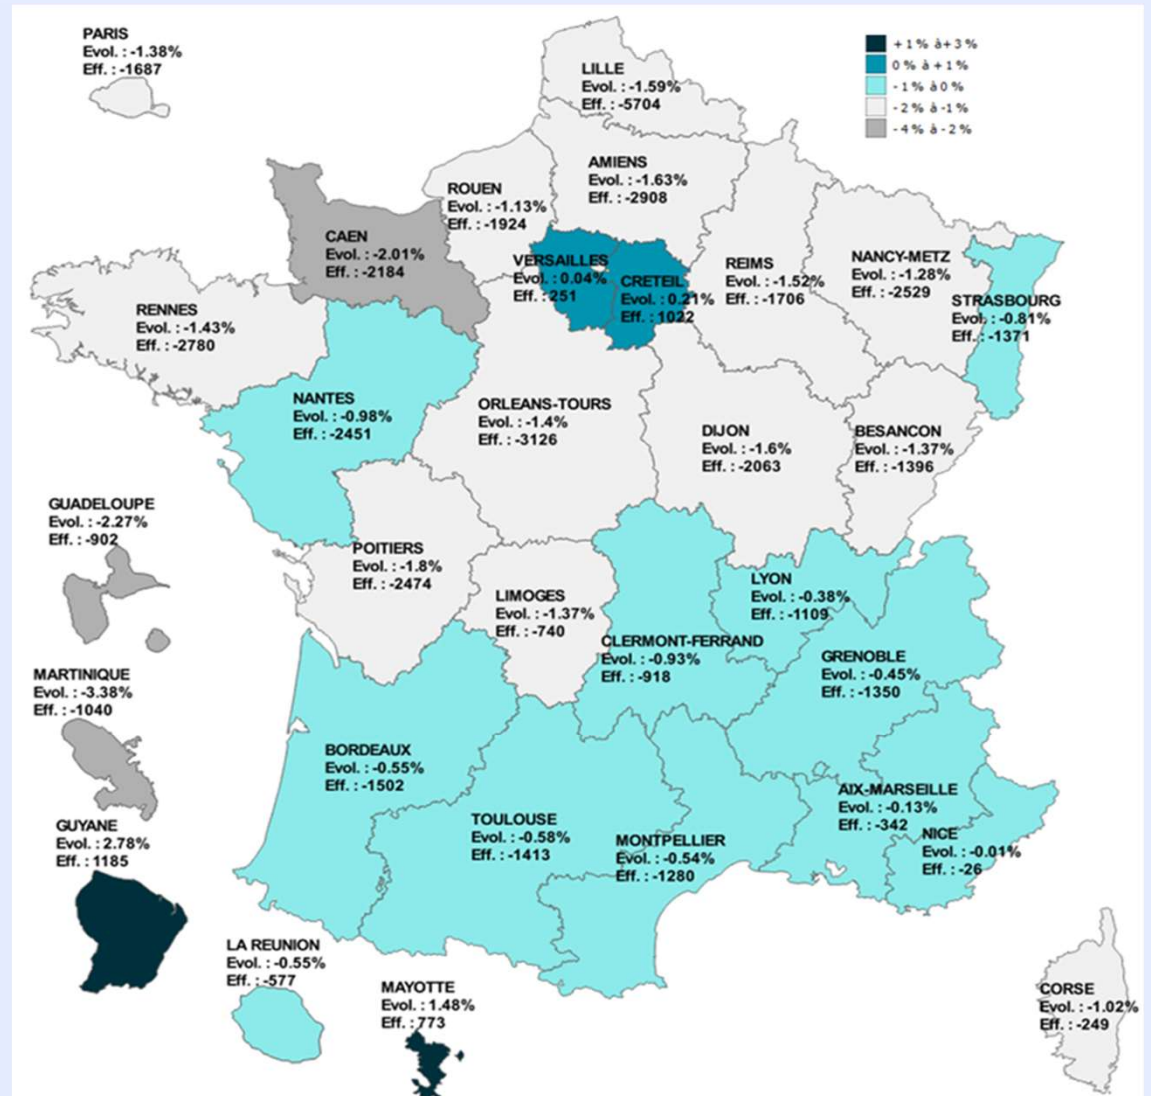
PARIS
Evol. : -1.38%
Eff. : -1687

+ 1 % à + 3 %
0 % à + 1 %
- 1 % à 0 %
- 2 % à - 1 %
- 4 % à - 2 %

LILLE
Evol. : -1.59%
Eff. : -5704

AMIENS
Evol. : -1.63%
Eff. : -2908

ROUEN
Evol. : -1.13%
Eff. : -1924

CAEN
Evol. : -2.01%
Eff. : -2184

VERSAILLES
Evol. : 0.04%
Eff. : 251

CRETEIL
Evol. : 0.21%
Eff. : 1022

REIMS
Evol. : -1.52%
Eff. : -1706

NANCY-METZ
Evol. : -1.28%
Eff. : -2529

STRASBOURG
Evol. : -0.81%
Eff. : -1371

RENNES
Evol. : -1.43%
Eff. : -2780

NANTES
Evol. : -0.98%
Eff. : -2451

ORLEANS-TOURS
Evol. : -1.4%
Eff. : -3126

DIJON
Evol. : -1.6%
Eff. : -2063

BESANCON
Evol. : -1.37%
Eff. : -1396

GUADELOUPE
Evol. : -2.27%
Eff. : -902

POITIERS
Evol. : -1.8%
Eff. : -2474

LIMOGES
Evol. : -1.37%
Eff. : -740

LYON
Evol. : -0.38%
Eff. : -1109

CLERMONT-FERRAND
Evol. : -0.93%
Eff. : -918

GRENOBLE
Evol. : -0.45%
Eff. : -1350

MARTINIQUE
Evol. : -3.38%
Eff. : -1040

BORDEAUX
Evol. : -0.55%
Eff. : -1502

AIX-MARSEILLE
Evol. : -0.13%
Eff. : -342

TOULOUSE
Evol. : -0.58%
Eff. : -1413

MONTPELLIER
Evol. : -0.54%
Eff. : -1280

NICE
Evol. : -0.01%
Eff. : -26

GUYANE
Evol. : 2.78%
Eff. : 1185

LA REUNION
Evol. : -0.55%
Eff. : -577

MAYOTTE
Evol. : 1.48%
Eff. : 773

CORSE
Evol. : -1.02%
Eff. : -249